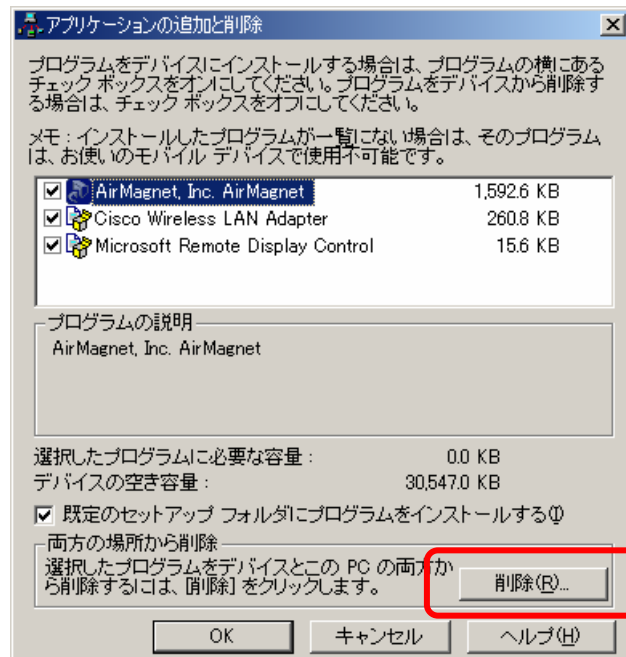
アプリケーションの追加と削除

プログラムをデバイスにインストールする場合は、プログラムの横にあるチェック ボックスをオンにしてください。プログラムをデバイスから削除する場合は、チェック ボックスをオフにしてください。

メモ：インストールしたプログラムが一覧にない場合は、そのプログラムは、お使いのモバイル デバイスで使用不可能です。

| | |
|---|---|
| AirMagnet, Inc. AirMagnet | 1,592.6 KB |
| Cisco Wireless LAN Adapter | 260.8 KB |
| Microsoft Remote Display Control | 15.6 KB |

プログラムの説明
AirMagnet, Inc. AirMagnet

選択したプログラムに必要な容量： 0.0 KB
デバイスの空き容量： 30,547.0 KB

既定のセットアップ フォルダにプログラムをインストールする(I)

両方の場所から削除
選択したプログラムをデバイスとこの PC の両方から削除するには、[削除] をクリックします。

削除(R)...

OK キャンセル ヘルプ(H)